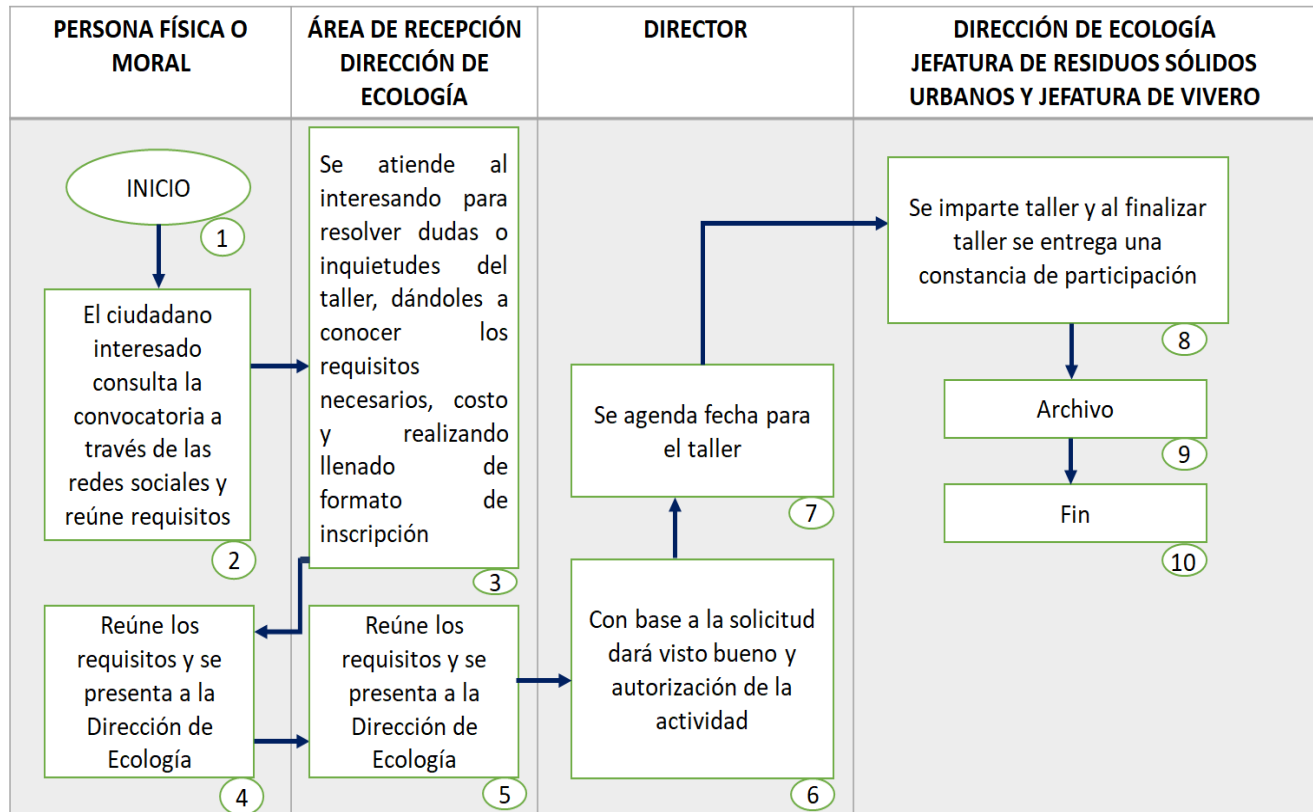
| PERSONA FÍSICA O MORAL | ÁREA DE RECEPCIÓN DIRECCIÓN DE ECOLOGÍA | DIRECTOR | DIRECCIÓN DE ECOLOGÍA JEFATURA DE RESIDUOS SÓLIDOS URBANOS Y JEFATURA DE VIVERO |
|---|---|---|---|

INICIO
1

El ciudadano interesado consulta la convocatoria a través de las redes sociales y reúne requisitos
2

Se atiende al interesando para resolver dudas o inquietudes del taller, dándoles a conocer los requisitos necesarios, costo y realizando llenado de formato de inscripción
3

Reúne los requisitos y se presenta a la Dirección de Ecología
4

Reúne los requisitos y se presenta a la Dirección de Ecología
5

Con base a la solicitud dará visto bueno y autorización de la actividad
6

Se agenda fecha para el taller
7

Se imparte taller y al finalizar taller se entrega una constancia de participación
8

Archivo
9

Fin
10